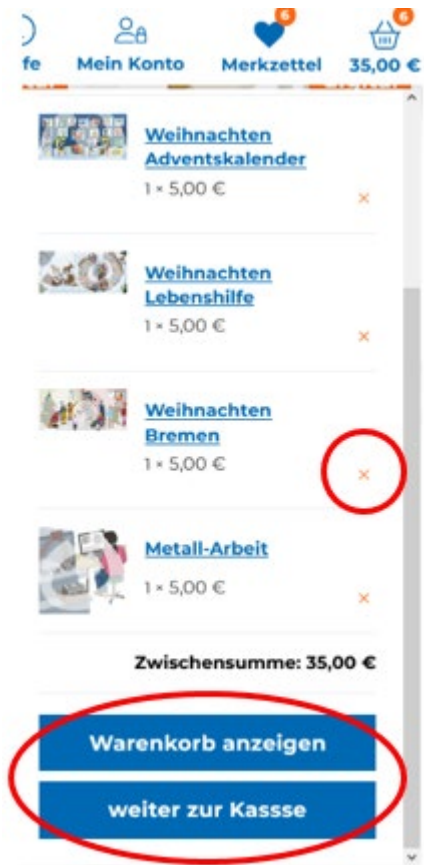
fe Mein Konto 6 Merkzettel 6 35,00 €

Weihnachten Adventskalender
1 × 5,00 €
×

Weihnachten Lebenshilfe
1 × 5,00 €
×

Weihnachten Bremen
1 × 5,00 €
×

Metall-Arbeit
1 × 5,00 €
×

Zwischensumme: 35,00 €

Warenkorb anzeigen

weiter zur Kassse